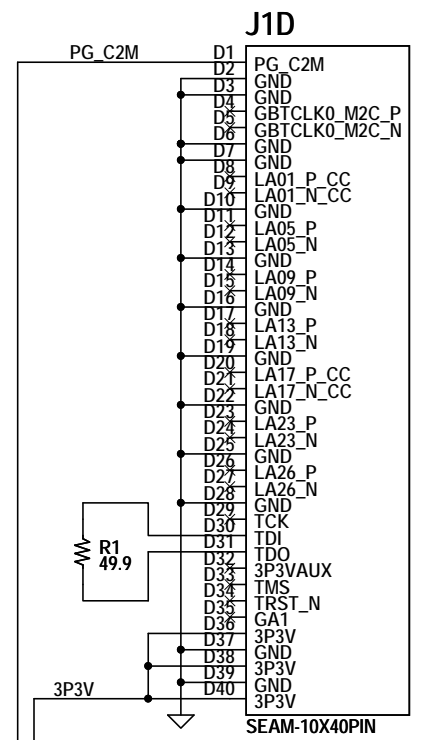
J1D

PG_C2M

| Pin | Signal |
|---|---|
| D1 | PG_C2M |
| D2 | GND |
| D3 | GND |
| D4 | GBTCLK0_M2C_P |
| D5 | GBTCLK0_M2C_N |
| D6 | GND |
| D7 | GND |
| D8 | LA01_P_CC |
| D9 | LA01_N_CC |
| D10 | GND |
| D11 | LA05_P |
| D12 | LA05_N |
| D13 | GND |
| D14 | LA09_P |
| D15 | LA09_N |
| D16 | GND |
| D17 | LA13_P |
| D18 | LA13_N |
| D19 | GND |
| D20 | LA17_P_CC |
| D21 | LA17_N_CC |
| D22 | GND |
| D23 | LA23_P |
| D24 | LA23_N |
| D25 | GND |
| D26 | LA26_P |
| D27 | LA26_N |
| D28 | GND |
| D29 | TCK |
| D30 | TDI |
| D31 | TDO |
| D32 | 3P3VAUX |
| D33 | TMS |
| D34 | TRST_N |
| D35 | GA1 |
| D36 | 3P3V |
| D37 | GND |
| D38 | 3P3V |
| D39 | GND |
| D40 | 3P3V |

R1
49.9

3P3V

SEAM-10X40PIN